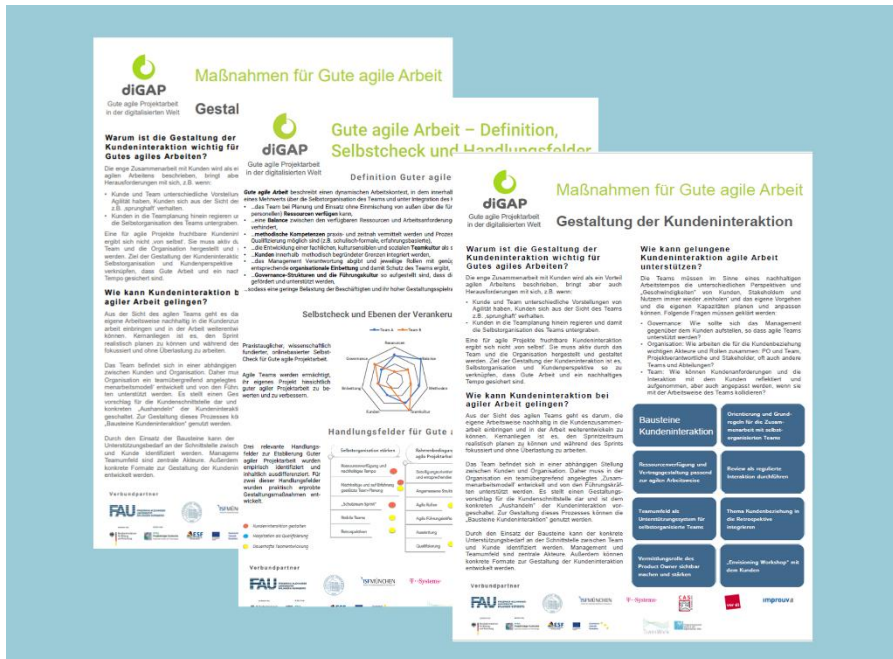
diGAP
Gute agile Projektarbeit in der digitalisierten Welt

Maßnahmen für Gute agile Arbeit

Gestaltung der Kundeninteraktion

Warum ist die Gestaltung der Kundeninteraktion wichtig für Gutes agiles Arbeiten?

Die enge Zusammenarbeit mit Kunden wird als ein Vorteil agilen Arbeitens beschrieben, bringt aber auch Herausforderungen mit sich, z.B. wenn:

• Kunde und Team unterschiedliche Vorstellungen von Agilität haben, Kunden sich aus der Sicht des Teams z.B. „sprunghaft" verhalten.
• Kunden in die Teamplanung hinein regieren und damit die Selbstorganisation des Teams untergraben.

Eine für agile Projekte fruchtbare Kundeninteraktion ergibt sich nicht „von selbst". Sie muss aktiv durch das Team und die Organisation hergestellt und gestaltet werden. Ziel der Gestaltung der Kundeninteraktion ist es, Selbstorganisation und Kundenperspektive so zu verknüpfen, dass Gute Arbeit und ein nachhaltiges Tempo gesichert sind.

Wie kann Kundeninteraktion bei agiler Arbeit gelingen?

Aus der Sicht des agilen Teams geht es darum, die eigene Arbeitsweise nachhaltig in die Kundenzusammenarbeit einbringen und in der Arbeit weiterentwickeln zu können. Kennanlegen ist es, den Sprintzeitraum realistisch planen zu können und während des Sprints fokussiert und ohne Überlastung zu arbeiten.

Das Team befindet sich in einer abhängigen Stellung zwischen Kunden und Organisation. Daher muss die Organisation ein teamübergreifend angelegtes „Zusammenarbeitsmodell" entwickeln und von den Führungskräften unterstützt werden. Es stellt einen Gestaltungsvorschlag für die Kundenschnittstelle dar und ist dem konkreten „Aushandeln" der Kundeninteraktion vorgeschaltet. Zur Gestaltung dieses Prozesses können die „Bausteine Kundeninteraktion" genutzt werden.

Durch den Einsatz der Bausteine kann der konkrete Unterstützungsbedarf an der Schnittstelle zwischen Team und Kunde identifiziert werden. Management und Teamumfeld sind zentrale Akteure. Außerdem können konkrete Formate zur Gestaltung der Kundeninteraktion entwickelt werden.

Wie kann gelungene Kundeninteraktion agile Arbeit unterstützen?

Die Teams müssen im Sinne eines nachhaltigen Arbeitstempos die unterschiedlichen Perspektiven und „Geschwindigkeiten" von Kunden, Stakeholdern und Nutzern immer wieder „einholen" und das eigene Vorgehen und die eigenen Kapazitäten planen und anpassen können. Folgende Fragen müssen geklärt werden:

• Governance: Wie sollte sich das Management gegenüber dem Kunden aufstellen, so dass agile Teams unterstützt werden?
• Organisation: Wie arbeiten die für die Kundenbeziehung wichtigen Akteure und Rollen zusammen: PO und Team, Projektverantwortliche und Stakeholder, oft auch andere Teams und Abteilungen?
• Team: Wie können Kundenanforderungen und die Interaktion mit dem Kunden reflektiert und aufgenommen, aber auch angepasst werden, wenn sie mit der Arbeitsweise des Teams kollidieren?

Bausteine Kundeninteraktion
Orientierung und Grundregeln für die Zusammenarbeit mit selbstorganisierten Teams
Ressourcenverfügung und Vertragsgestaltung passend zur agilen Arbeitsweise
Review als reguliert Interaktion durchführen
Teamumfeld als Unterstützungssystem für selbstorganisierte Teams
Thema Kundenbeziehung in die Retrospektive integrieren
Vermittlungsrolle des Product Owner sichtbar machen und stärken
„Envisioning Workshop" mit dem Kunden

Verbundpartner

Gute agile Arbeit – Definition, Selbstcheck und Handlungsfelder

Definition Guter agiler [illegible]

Gute agile Arbeit beschreibt einen dynamischen Arbeitskontext, in dem innerhalb eines Mehrwerts über die Selbstorganisation des Teams und unter Integration des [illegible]
• ...das Team bei Planung und Einsatz ohne Einmischung von außen über die für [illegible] personellen) Ressourcen verfügen kann,
• ...eine Balance zwischen den verfügbaren Ressourcen und Arbeitsanforderung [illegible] verhindert,
• ...methodische Kompetenzen praxis- und zeitnah vermittelt werden und Prozess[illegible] Qualifizierung möglich sind (z.B. schulisch-formale, erfahrungsbasierte),
• ...die Entwicklung einer fachlichen, kulturspezifischen und sozialen Teamkultur als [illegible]
• ...Kunden innerhalb methodisch begründeter Grenzen integriert werden,
• ...das Management Verantwortung abgibt und jeweilige Rollen mit genü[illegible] entsprechende organisationale Einbettung und damit Schutz des Teams ergibt,
• ...Governance-Strukturen und die Führungskultur so aufgestellt sind, dass d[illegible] gefördert und unterstützt werden,
...sodass eine geringe Belastung der Beschäftigten und ihr hoher Gestaltungsspielr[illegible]

Selbstcheck und Ebenen der Verankeru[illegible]

Praxistauglicher, wissenschaftlich fundierter, onlinebasierter Selbst-Check für Gute agile Projektarbeit.

Agile Teams werden ermächtigt, ihr eigenes Projekt hinsichtlich guter agiler Projektarbeit zu bewerten und zu verbessern.

Handlungsfelder für Gute a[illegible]

Drei relevante Handlungsfelder zur Etablierung Guter agiler Projektarbeit wurden empirisch identifiziert und inhaltlich ausdifferenziert. Für zwei dieser Handlungsfelder wurden praktisch erprobte Gestaltungsmaßnahmen entwickelt.

Kundeninteraktion gestalten
Integration von Qualifizierung
Dauerhafte Teamentwicklung

Verbundpartner